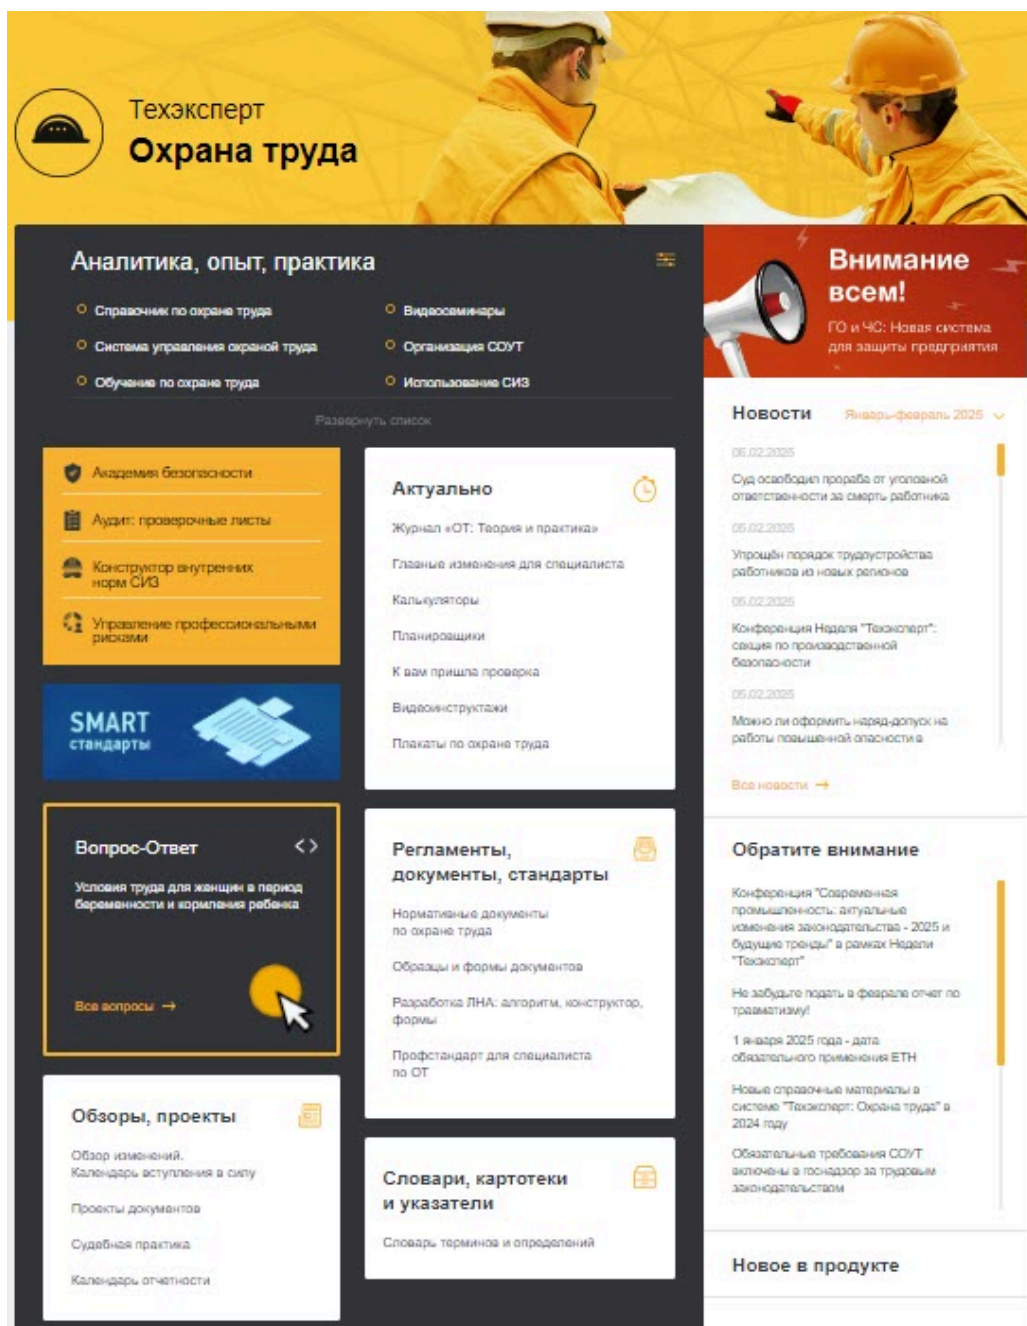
Техэксперт
Охрана труда

Аналитика, опыт, практика

Справочник по охране труда
Система управления охраной труда
Обучение по охране труда
Видеосеминары
Организация СОУТ
Использование СИЗ

Развернуть список

Академия безопасности
Аудит: проверочные листы
Конструктор внутренних норм СИЗ
Управление профессиональными рисками

SMART стандарты

Вопрос-Ответ
Условия труда для женщин в период беременности и кормления ребенка
Все вопросы →

Обзоры, проекты
Обзор изменений. Календарь вступления в силу
Проекты документов
Судебная практика
Календарь отчетности

Актуально
Журнал «ОТ: Теория и практика»
Главные изменения для специалиста
Калькуляторы
Планировщики
К вам пришла проверка
Видеоинструктажи
Плакаты по охране труда

Регламенты, документы, стандарты
Нормативные документы по охране труда
Образцы и формы документов
Разработка ЛНА: алгоритм, конструктор, формы
Профстандарт для специалиста по ОТ

Словари, картотеки и указатели
Словарь терминов и определений

Внимание всем!
ГО и ЧС: Новая система для защиты предприятия

Новости Январь-февраль 2025
06.02.2025
Суд освободил прораба от уголовной ответственности за смерть работника
05.02.2025
Упрощён порядок трудоустройства работников из новых регионов
05.02.2025
Конференция Неделя "Техэксперт": секция по производственной безопасности
05.02.2025
Можно ли оформить наряд-допуск на работы повышенной опасности в
Все новости →

Обратите внимание
Конференция "Современная промышленность: актуальные изменения законодательства - 2025 и будущие тренды" в рамках Недели "Техэксперт"
Не забудьте подать в феврале отчет по травматизму!
1 января 2025 года - дата обязательного применения ЕТН
Новые справочные материалы в системе "Техэксперт: Охрана труда" в 2024 году
Обязательные требования СОУТ включены в госнадзор за трудовым законодательством

Новое в продукте